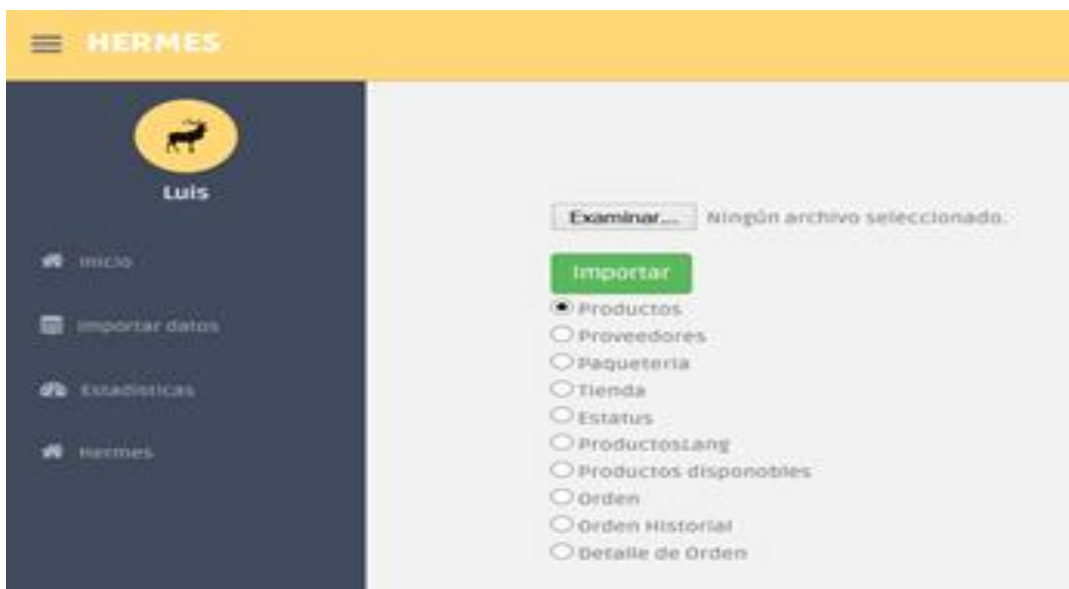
HERMES

Luis

Inicio

Importar datos

Estadisticas

Hermes

Examinar... Ningún archivo seleccionado.

Importar

Productos
Proveedores
Paqueteria
Tienda
Estatus
Productoslang
Productos disponobles
Orden
Orden Historial
Detalle de Orden